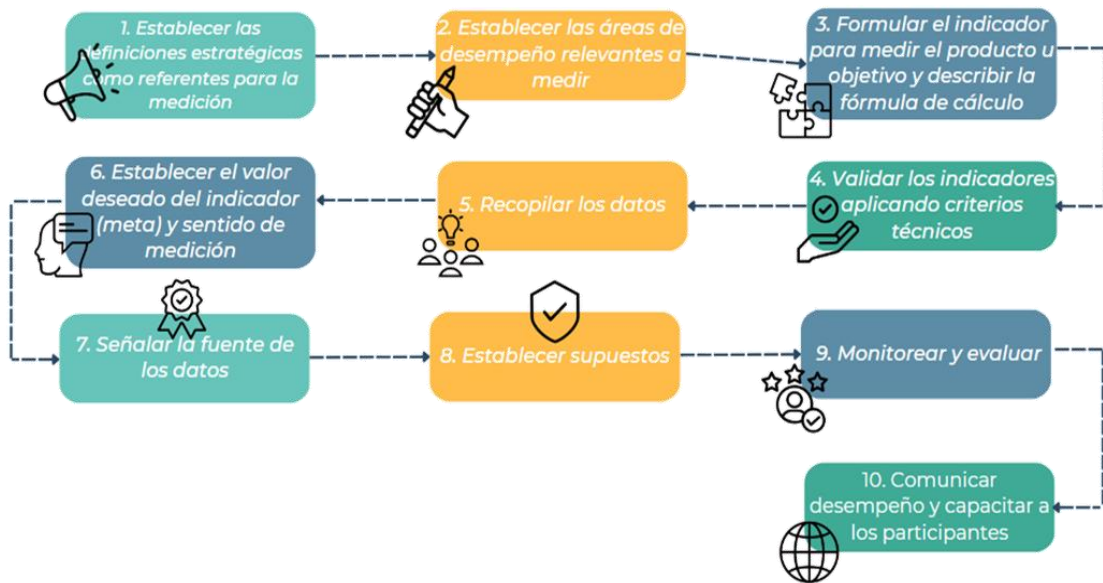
1. Establecer las definiciones estratégicas como referentes para la medición

2. Establecer las áreas de desempeño relevantes a medir

3. Formular el indicador para medir el producto u objetivo y describir la fórmula de cálculo

4. Validar los indicadores aplicando criterios técnicos

5. Recopilar los datos

6. Establecer el valor deseado del indicador (meta) y sentido de medición

7. Señalar la fuente de los datos

8. Establecer supuestos

9. Monitorear y evaluar

10. Comunicar desempeño y capacitar a los participantes